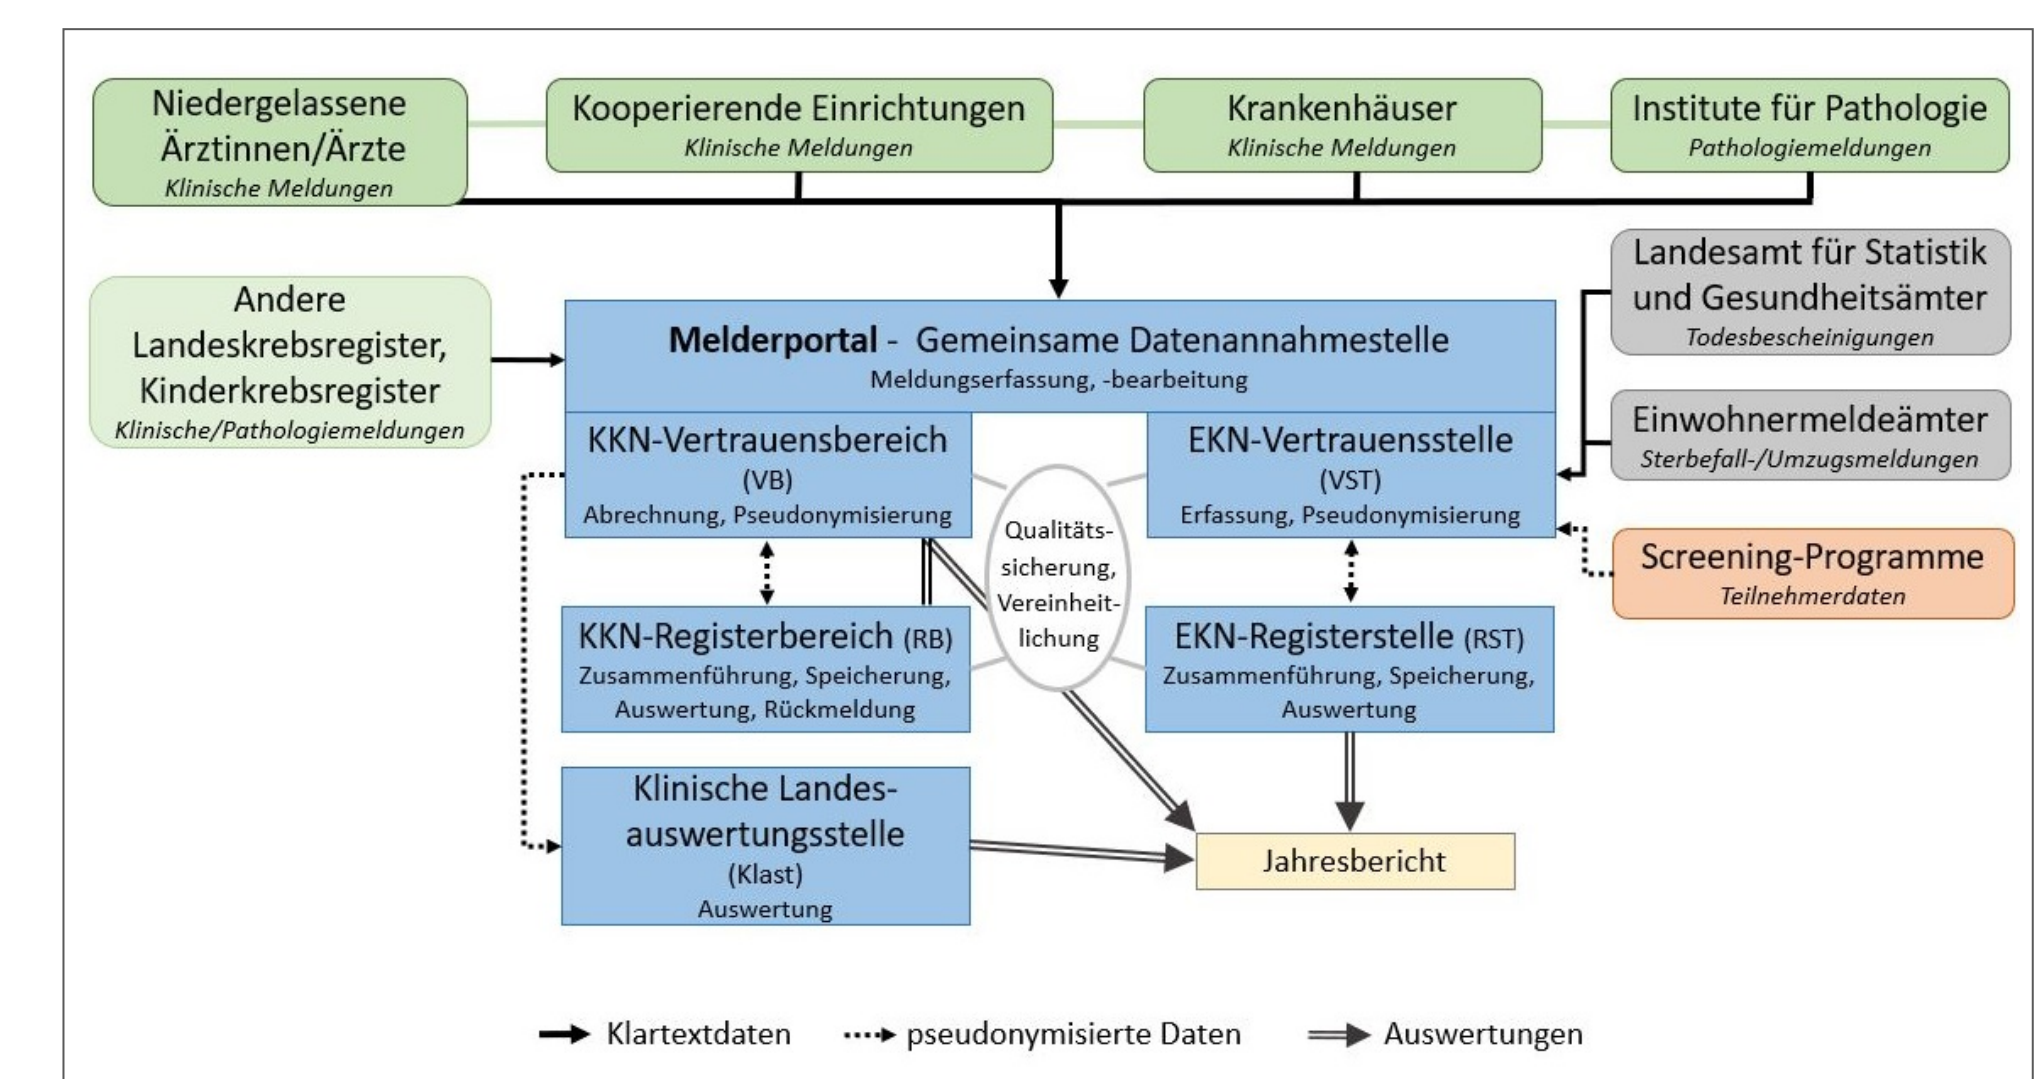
Niedergelassene Ärztinnen/Ärzte
Klinische Meldungen

Kooperierende Einrichtungen
Klinische Meldungen

Krankenhäuser
Klinische Meldungen

Institute für Pathologie
Pathologiemeldungen

Landesamt für Statistik und Gesundheitsämter
Todesbescheinigungen

Andere Landeskrebsregister, Kinderkrebsregister
Klinische/Pathologiemeldungen

**Melderportal** - Gemeinsame Datenannahmestelle
Meldungserfassung, -bearbeitung

Einwohnermeldeämter
Sterbefall-/Umzugsmeldungen

KKN-Vertrauensbereich
(VB)
Abrechnung, Pseudonymisierung

EKN-Vertrauensstelle
(VST)
Erfassung, Pseudonymisierung

Qualitätssicherung, Vereinheitlichung

Screening-Programme
Teilnehmerdaten

KKN-Registerbereich (RB)
Zusammenführung, Speicherung, Auswertung, Rückmeldung

EKN-Registerstelle (RST)
Zusammenführung, Speicherung, Auswertung

Klinische Landesauswertungsstelle
(Klast)
Auswertung

Jahresbericht

Klartextdaten pseudonymisierte Daten Auswertungen